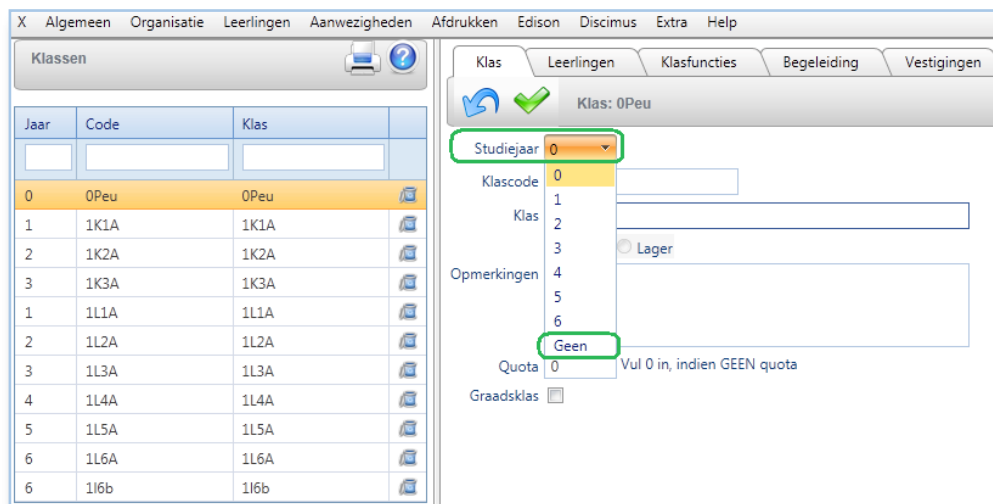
X Algemeen Organisatie Leerlingen Aanwezigheden Afdrukken Edison Discimus Extra Help

Klassen

| Jaar | Code | Klas |
|---|---|---|
| 0 | 0Peu | 0Peu |
| 1 | 1K1A | 1K1A |
| 2 | 1K2A | 1K2A |
| 3 | 1K3A | 1K3A |
| 1 | 1L1A | 1L1A |
| 2 | 1L2A | 1L2A |
| 3 | 1L3A | 1L3A |
| 4 | 1L4A | 1L4A |
| 5 | 1L5A | 1L5A |
| 6 | 1L6A | 1L6A |
| 6 | 1l6b | 1l6b |

Klas Leerlingen Klasfuncties Begeleiding Vestigingen

Klas: 0Peu

Studiejaar 0

0
1
2
3
4
5
6
Geen

Klascode

Klas

Lager

Opmerkingen

Quota 0 Vul 0 in, indien GEEN quota

Graadsklas